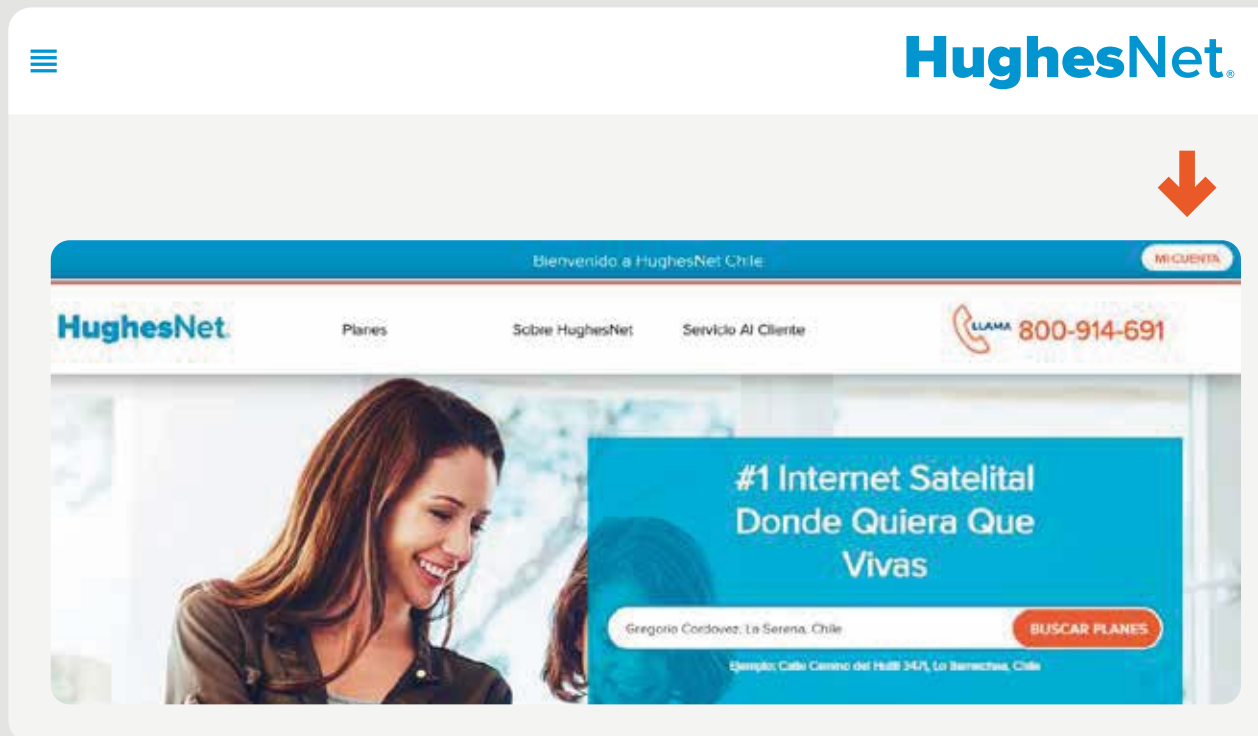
HughesNet.

Bienvenido a HughesNet Chile

MI CUENTA

HughesNet

Planes

Sobre HughesNet

Servicio Al Cliente

LLAMA 800-914-691

#1 Internet Satelital Donde Quiera Que Vivas

Gregorio Cordovez, La Serena, Chile

BUSCAR PLANES

Ejemplo: Calle Camino del Huilli 3471, Lo Barnechea, Chile